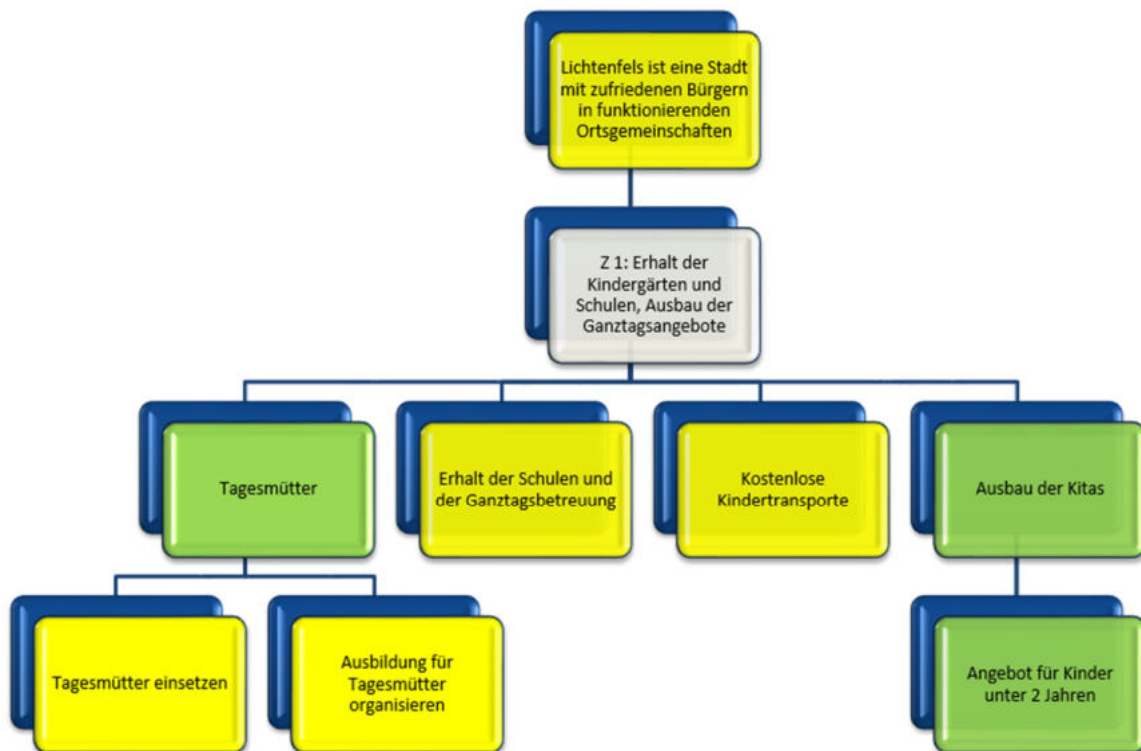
Lichtenfels ist eine Stadt mit zufriedenen Bürgern in funktionierenden Ortsgemeinschaften

Z 1: Erhalt der Kindergärten und Schulen, Ausbau der Ganztagsangebote

Tagesmütter

Erhalt der Schulen und der Ganztagsbetreuung

Kostenlose Kindertransporte

Ausbau der Kitas

Tagesmütter einsetzen

Ausbildung für Tagesmütter organisieren

Angebot für Kinder unter 2 Jahren